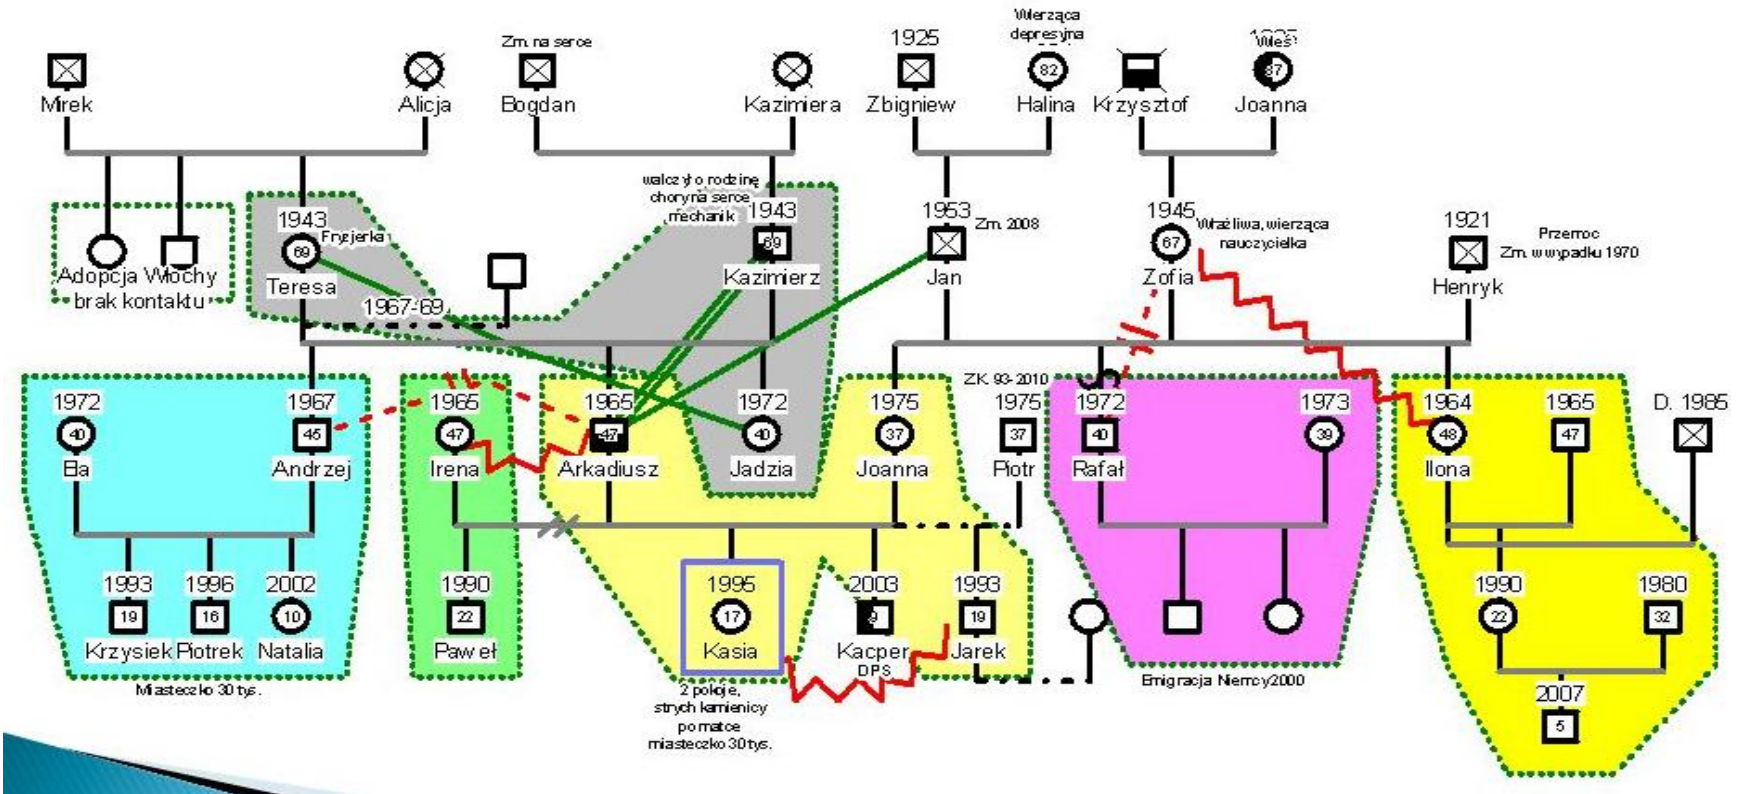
Mirek
Alicja
Zm. na serce
Bogdan
Kazimiera
1925
Zbigniew
Wierząca depresyjna
82
Halina
Krzysztof
1925 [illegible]
87
Joanna

1943
69
Fryzjerka
Teresa
Adopcja
Włochy
brak kontaktu
1967-69
walczył o rodzinę
chory na serce
mechanik
1943
69
Kazimierz
1953
Zm. 2008
Jan
1945
67
Wrażliwa, wierząca nauczycielka
Zofia
1921
Przemoc
Zm. w wypadku 1970
Henryk

1972
40
Ela
1967
45
Andrzej
1965
47
Irena
1965
47
Arkadiusz
1972
40
Jadzia
1975
37
Joanna
ZK 93-2010
1975
37
Piotr
1972
40
Rafał
1973
39
1964
48
Ilona
1965
47
D. 1985

1993
19
Krzysiek
1996
16
Piotrek
2002
10
Natalia
Miasteczko 30 tys.
1990
22
Paweł
1995
17
Kasia
2 pokoje, strych kamienicy po matce miasteczko 30 tys.
2003
9
Kacper
DPS
1993
19
Jarek
Emigracja Niemcy 2000
1990
22
1980
32
2007
5